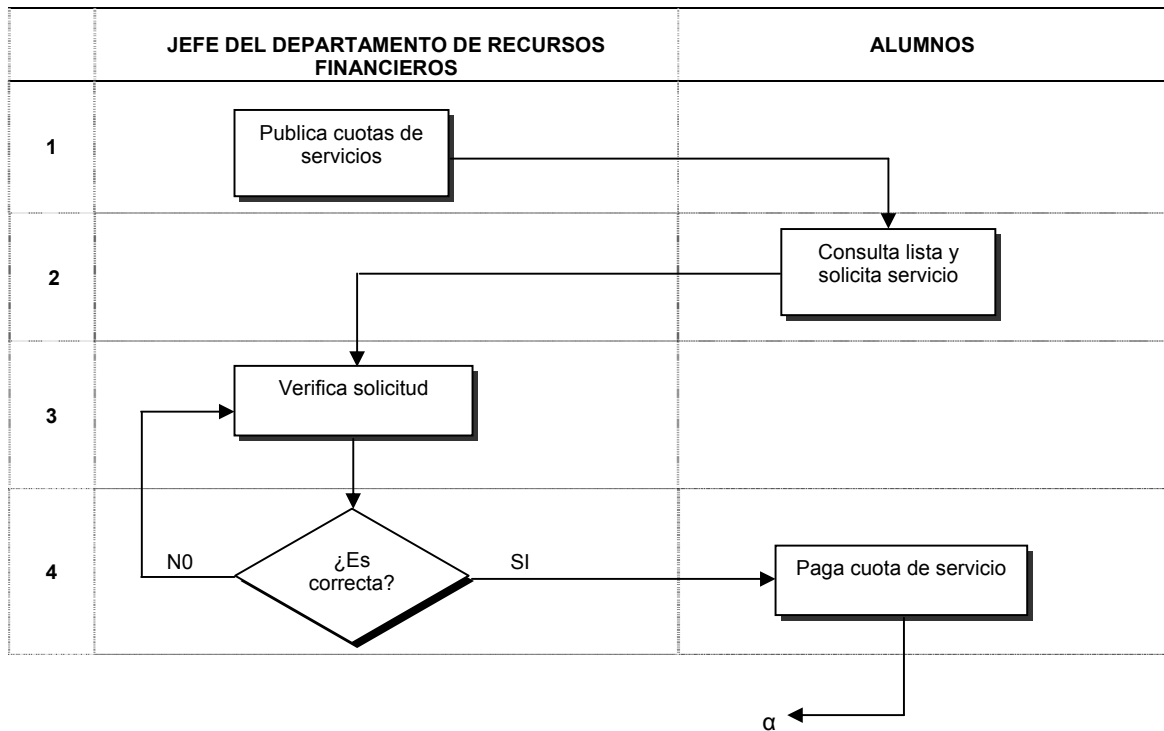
| | JEFE DEL DEPARTAMENTO DE RECURSOS FINANCIEROS | ALUMNOS |
|---|---|---|
| 1 | Publica cuotas de servicios | |
| 2 | | Consulta lista y solicita servicio |
| 3 | Verifica solicitud | |
| 4 | N0 ¿Es correcta? SI | Paga cuota de servicio |

α